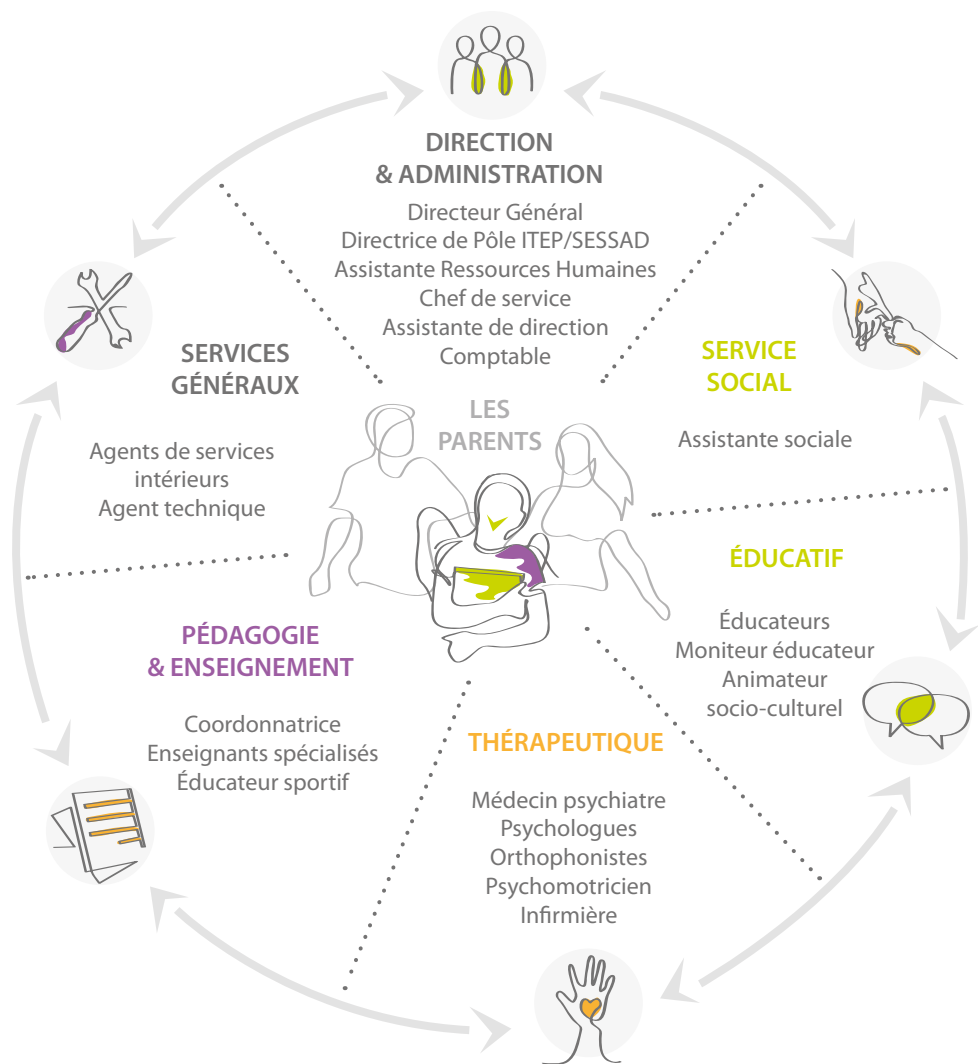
DIRECTION
& ADMINISTRATION

Directeur Général
Directrice de Pôle ITEP/SESSAD
Assistante Ressources Humaines
Chef de service
Assistante de direction
Comptable

SERVICES
GÉNÉRAUX

Agents de services intérieurs
Agent technique

SERVICE
SOCIAL

Assistante sociale

LES
PARENTS

ÉDUCATIF

Éducateurs
Moniteur éducateur
Animateur socio-culturel

PÉDAGOGIE
& ENSEIGNEMENT

Coordonnatrice
Enseignants spécialisés
Éducateur sportif

THÉRAPEUTIQUE

Médecin psychiatre
Psychologues
Orthophonistes
Psychomotricien
Infirmière